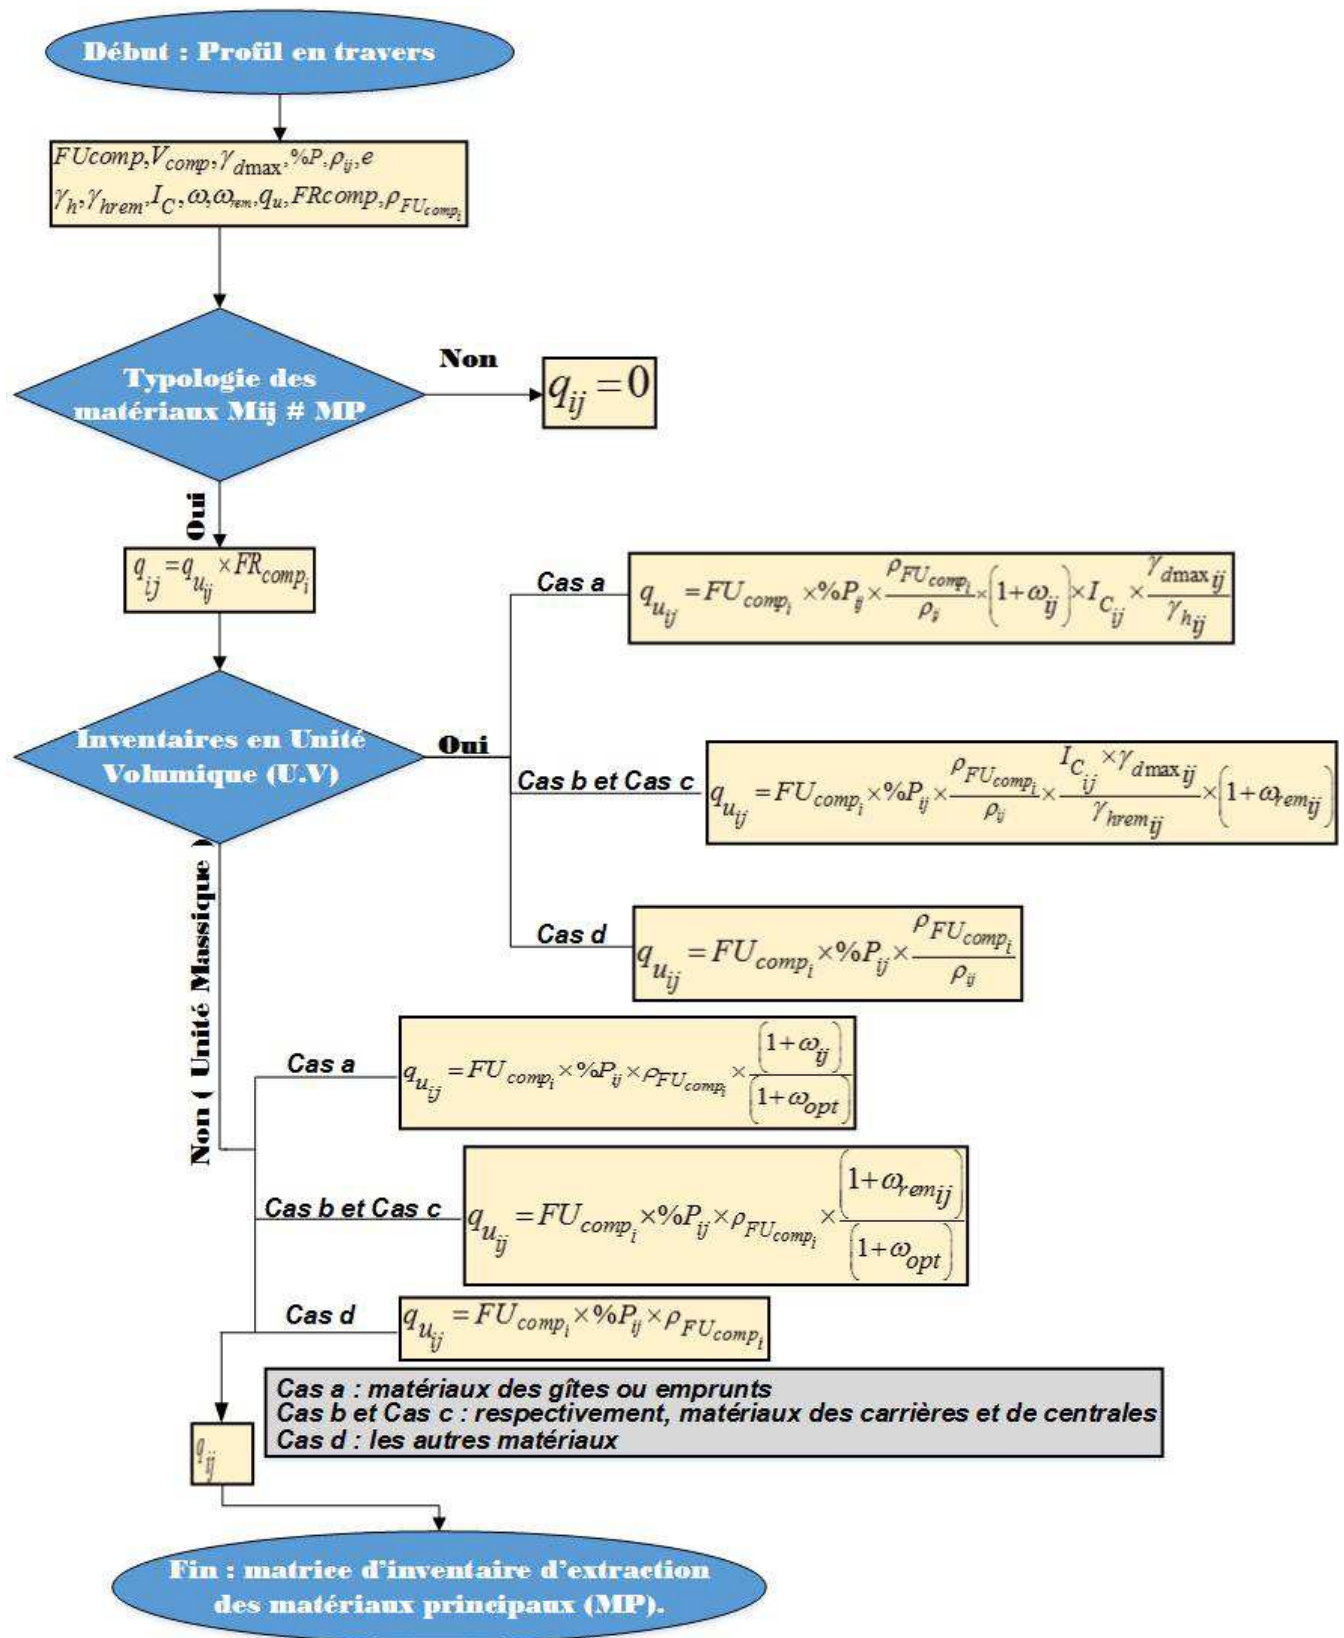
Début : Profil en travers

$FUcomp, V_{comp}, \gamma_{d\max}, \%P, \rho_{ij}, e$
$\gamma_h, \gamma_{hrem}, I_C, \omega, \omega_{rem}, q_u, FRcomp, \rho_{FU_{comp_i}}$

Typologie des matériaux Mij # MP

Non

$q_{ij} = 0$

Oui

$q_{ij} = q_{u_{ij}} \times FR_{comp_i}$

Inventaires en Unité Volumique (U.V)

Oui

Cas a

$q_{u_{ij}} = FU_{comp_i} \times \%P_{ij} \times \frac{\rho_{FU_{comp_i}}}{\rho_{ij}} \times \left(1+\omega_{ij}\right) \times I_{C_{ij}} \times \frac{\gamma_{d\max ij}}{\gamma_{h_{ij}}}$

Cas b et Cas c

$q_{u_{ij}} = FU_{comp_i} \times \%P_{ij} \times \frac{\rho_{FU_{comp_i}}}{\rho_{ij}} \times \frac{I_{C_{ij}} \times \gamma_{d\max ij}}{\gamma_{hrem_{ij}}} \times \left(1+\omega_{rem_{ij}}\right)$

Cas d

$q_{u_{ij}} = FU_{comp_i} \times \%P_{ij} \times \frac{\rho_{FU_{comp_i}}}{\rho_{ij}}$

Non ( Unité Massique )

Cas a

$q_{u_{ij}} = FU_{comp_i} \times \%P_{ij} \times \rho_{FU_{comp_i}} \times \frac{\left(1+\omega_{ij}\right)}{\left(1+\omega_{opt}\right)}$

Cas b et Cas c

$q_{u_{ij}} = FU_{comp_i} \times \%P_{ij} \times \rho_{FU_{comp_i}} \times \frac{\left(1+\omega_{rem_{ij}}\right)}{\left(1+\omega_{opt}\right)}$

Cas d

$q_{u_{ij}} = FU_{comp_i} \times \%P_{ij} \times \rho_{FU_{comp_i}}$

Cas a : matériaux des gîtes ou emprunts
Cas b et Cas c : respectivement, matériaux des carrières et de centrales
Cas d : les autres matériaux

$q_{ij}$

Fin : matrice d'inventaire d'extraction des matériaux principaux (MP).